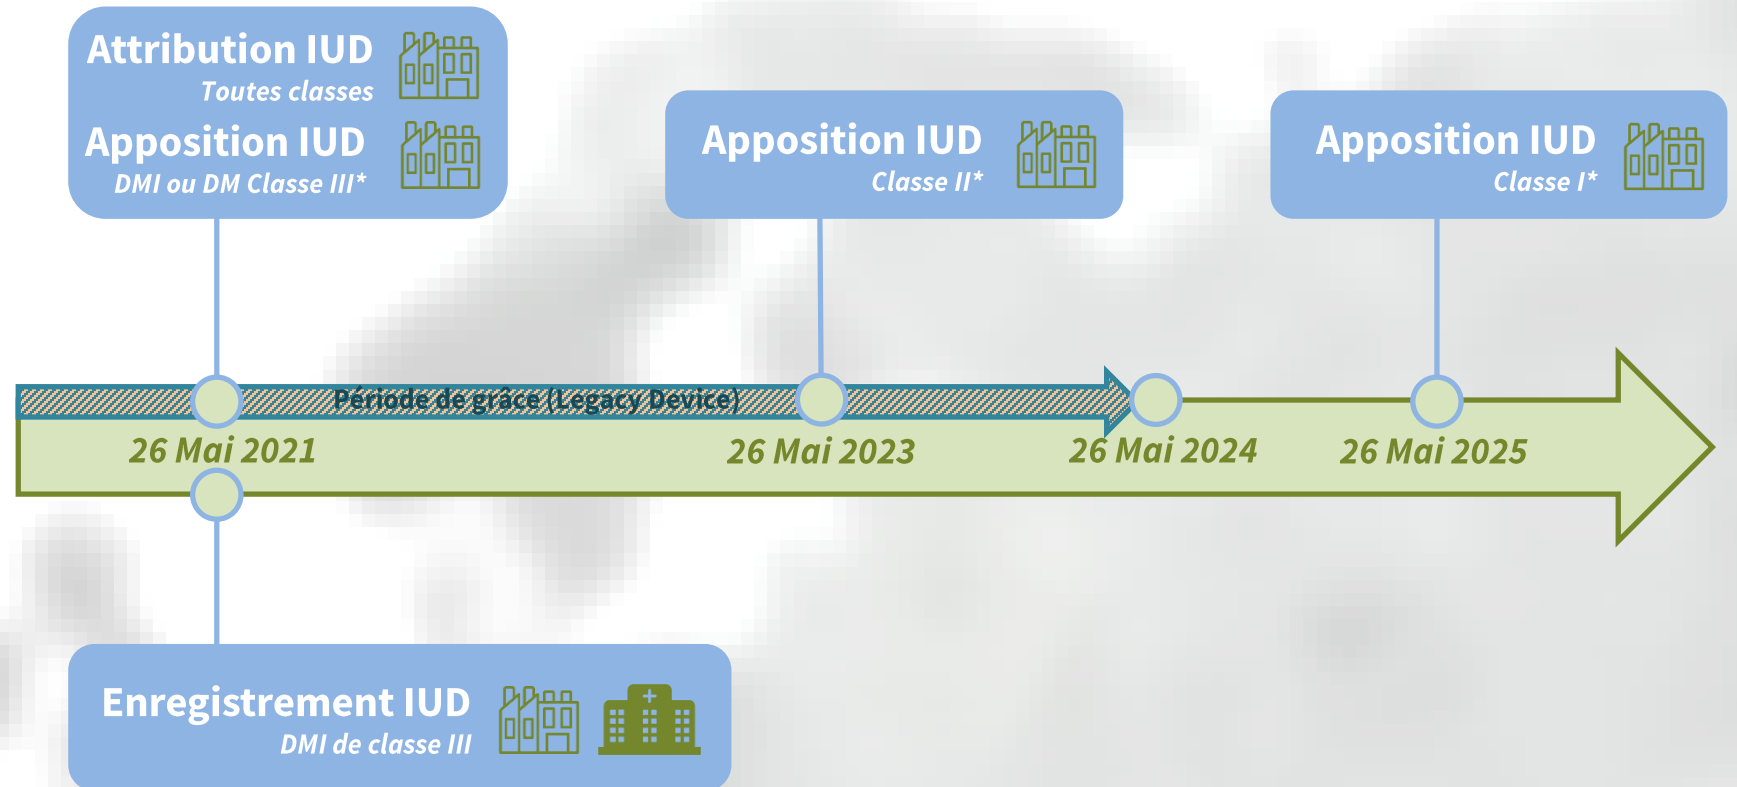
Attribution IUD
Toutes classes

Apposition IUD
DMI ou DM Classe III*

Apposition IUD
Classe II*

Apposition IUD
Classe I*

Période de grâce (Legacy Device)

26 Mai 2021

26 Mai 2023

26 Mai 2024

26 Mai 2025

Enregistrement IUD
DMI de classe III